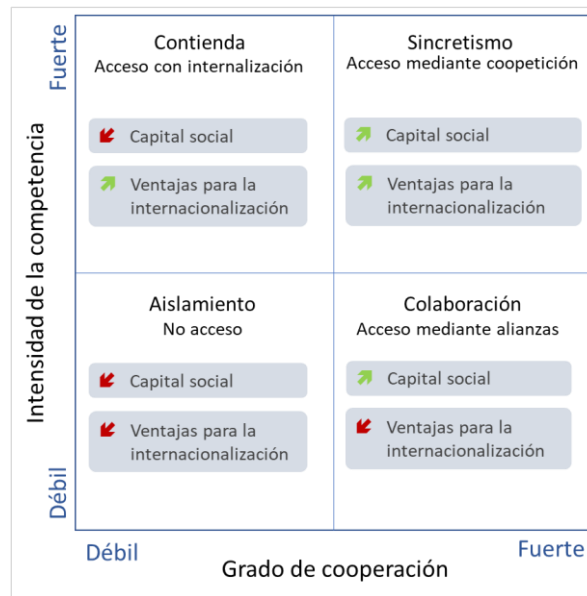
Fuerte

Intensidad de la competencia

Débil

Contienda
Acceso con internalización

Capital social

Ventajas para la internacionalización

Sincretismo
Acceso mediante coopetición

Capital social

Ventajas para la internacionalización

Aislamiento
No acceso

Capital social

Ventajas para la internacionalización

Colaboración
Acceso mediante alianzas

Capital social

Ventajas para la internacionalización

Débil

Grado de cooperación

Fuerte